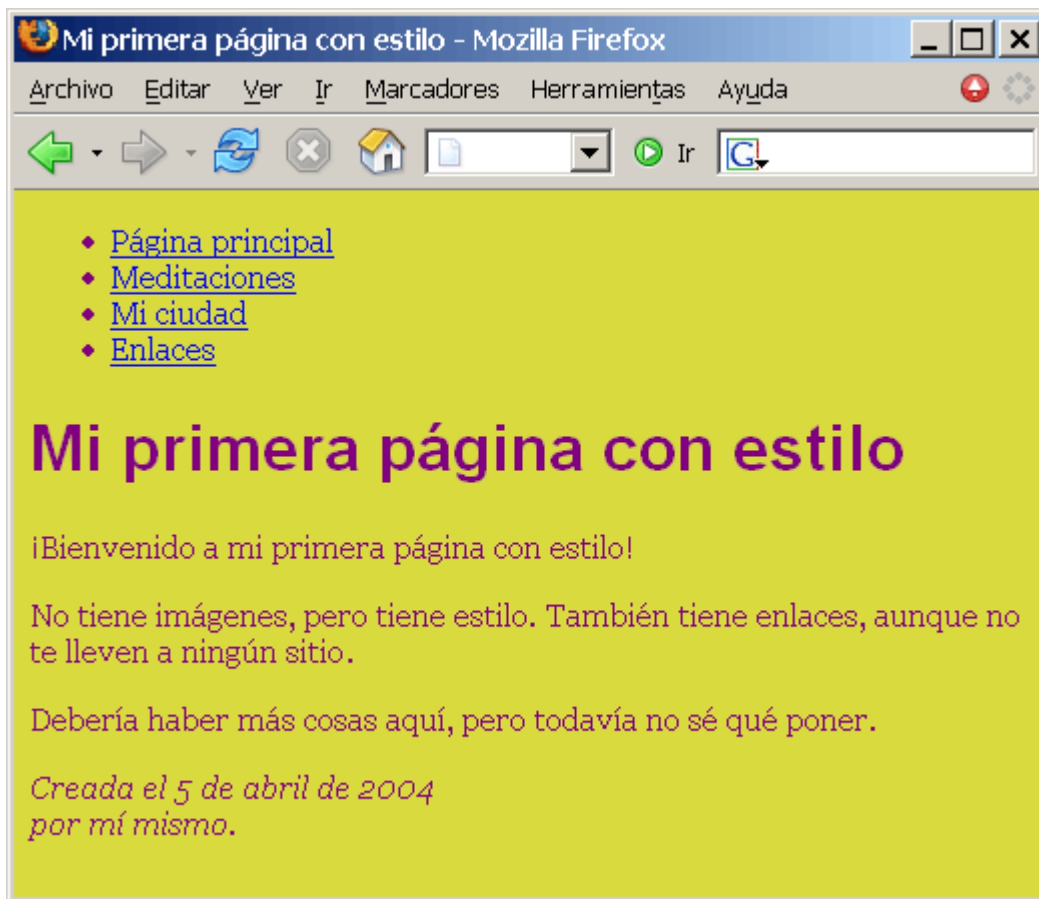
Mi primera página con estilo - Mozilla Firefox

Archivo Editar Ver Ir Marcadores Herramientas Ayuda

Ir

- Página principal
- Meditaciones
- Mi ciudad
- Enlaces

# Mi primera página con estilo

¡Bienvenido a mi primera página con estilo!

No tiene imágenes, pero tiene estilo. También tiene enlaces, aunque no te lleven a ningún sitio.

Debería haber más cosas aquí, pero todavía no sé qué poner.

*Creada el 5 de abril de 2004*
*por mí mismo.*